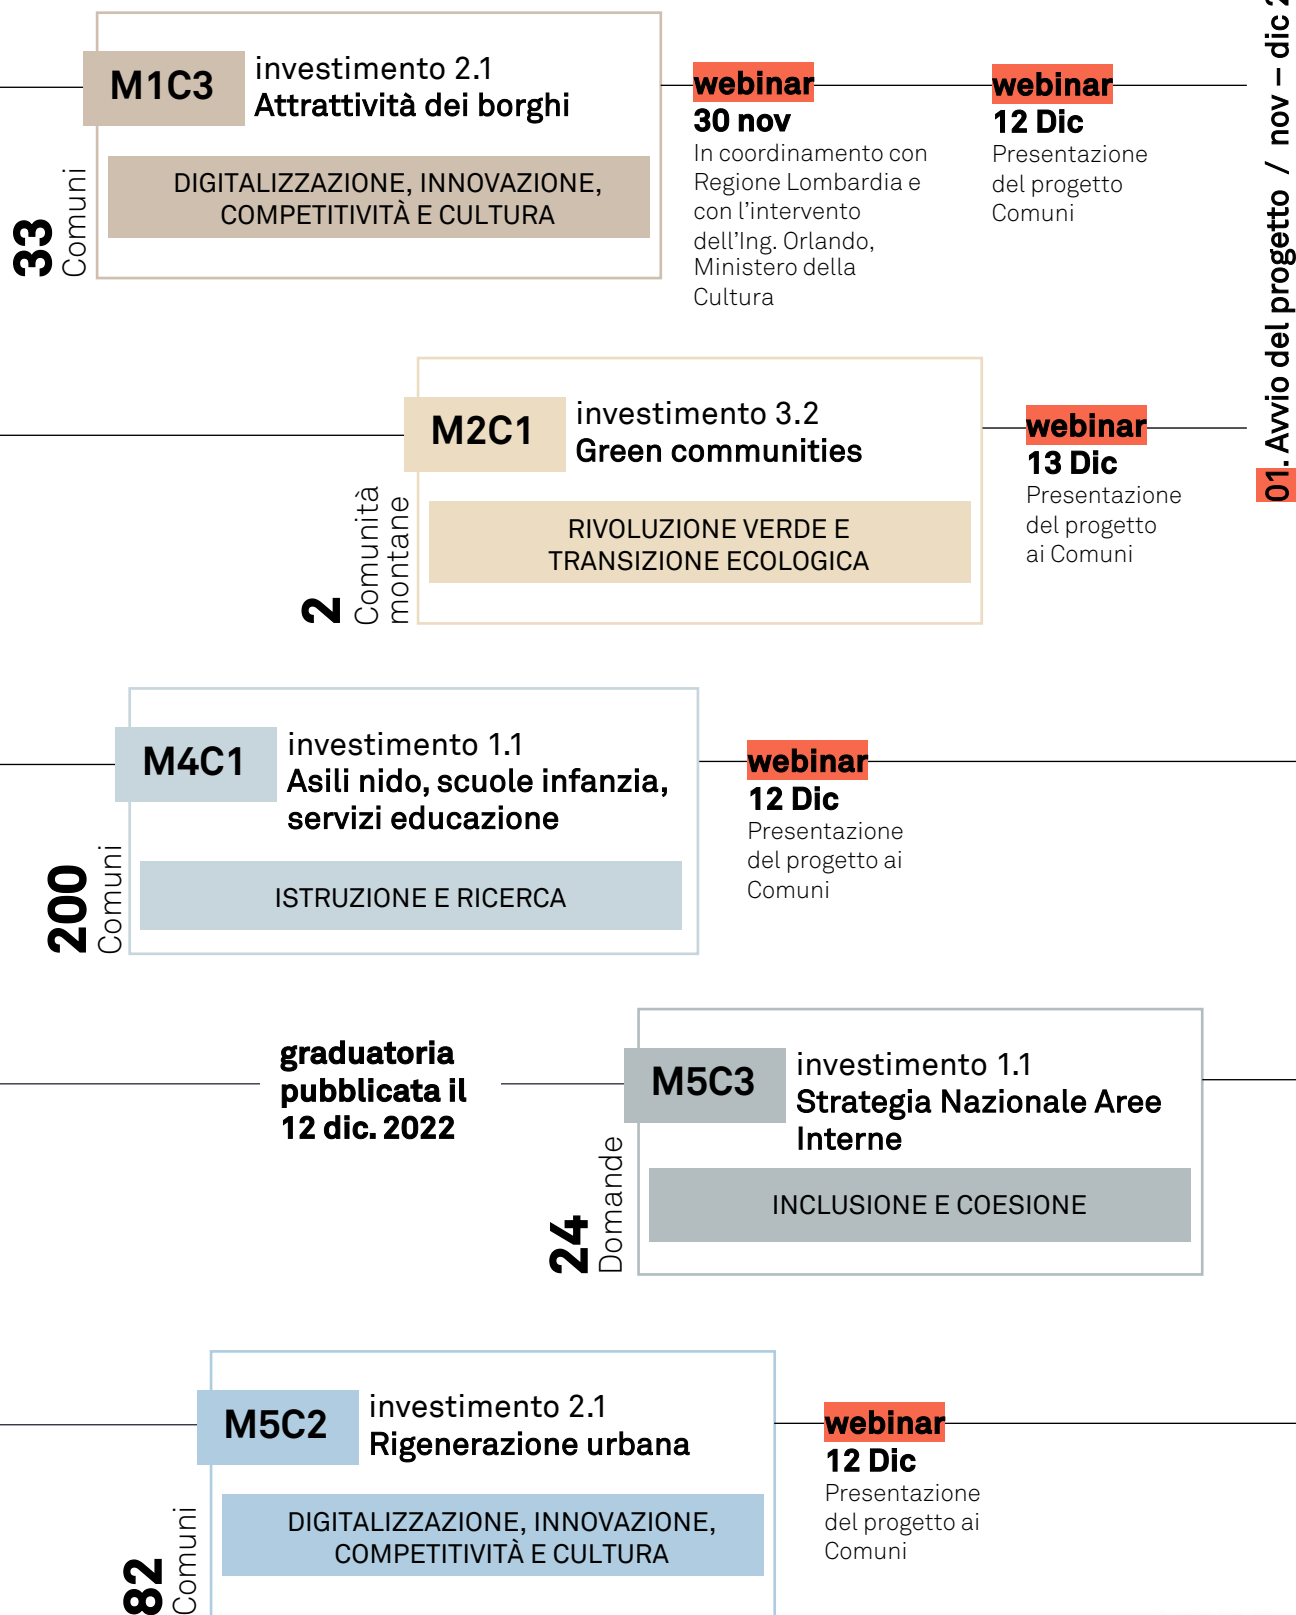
01. Avvio del progetto / nov – dic 2

33 Comuni

M1C3 investimento 2.1
Attrattività dei borghi

DIGITALIZZAZIONE, INNOVAZIONE, COMPETITIVITÀ E CULTURA

webinar
30 nov
In coordinamento con Regione Lombardia e con l'intervento dell'Ing. Orlando, Ministero della Cultura

webinar
12 Dic
Presentazione del progetto Comuni

2 Comunità montane

M2C1 investimento 3.2
Green communities

RIVOLUZIONE VERDE E TRANSIZIONE ECOLOGICA

webinar
13 Dic
Presentazione del progetto ai Comuni

200 Comuni

M4C1 investimento 1.1
Asili nido, scuole infanzia, servizi educazione

ISTRUZIONE E RICERCA

webinar
12 Dic
Presentazione del progetto ai Comuni

graduatoria pubblicata il 12 dic. 2022

24 Domande

M5C3 investimento 1.1
Strategia Nazionale Aree Interne

INCLUSIONE E COESIONE

82 Comuni

M5C2 investimento 2.1
Rigenerazione urbana

DIGITALIZZAZIONE, INNOVAZIONE, COMPETITIVITÀ E CULTURA

webinar
12 Dic
Presentazione del progetto ai Comuni